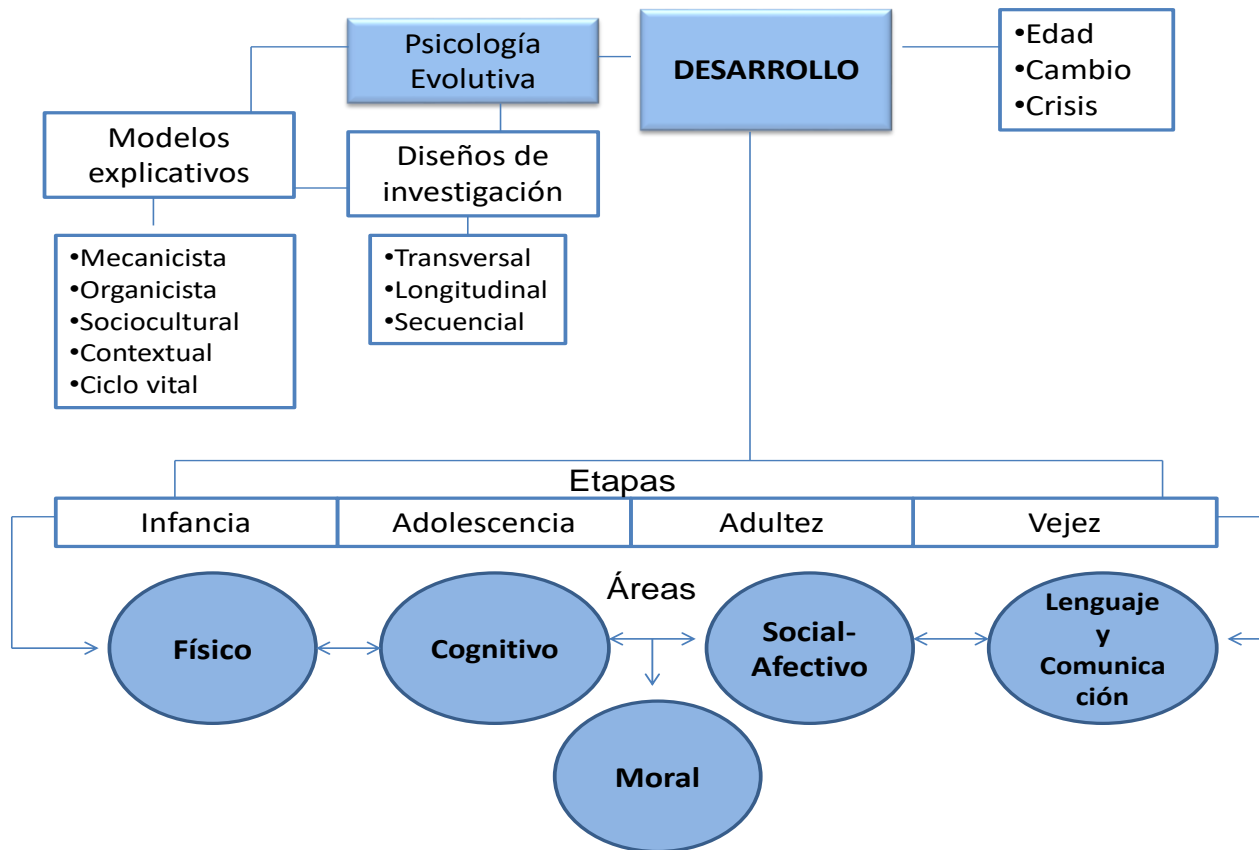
Psicología Evolutiva

DESARROLLO

•Edad
•Cambio
•Crisis

Modelos explicativos

Diseños de investigación

•Mecanicista
•Organicista
•Sociocultural
•Contextual
•Ciclo vital

•Transversal
•Longitudinal
•Secuencial

Etapas

| Infancia | Adolescencia | Adultez | Vejez |
|---|---|---|---|

Áreas

Físico

Cognitivo

Social-Afectivo

Lenguaje y Comunicación

Moral